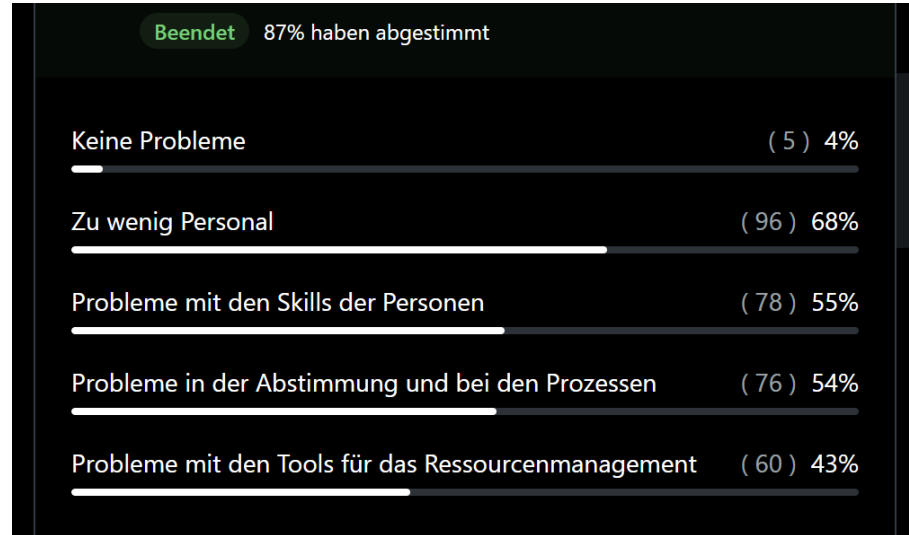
Beendet 87% haben abgestimmt

Keine Probleme (5) 4%

Zu wenig Personal (96) 68%

Probleme mit den Skills der Personen (78) 55%

Probleme in der Abstimmung und bei den Prozessen (76) 54%

Probleme mit den Tools für das Ressourcenmanagement (60) 43%